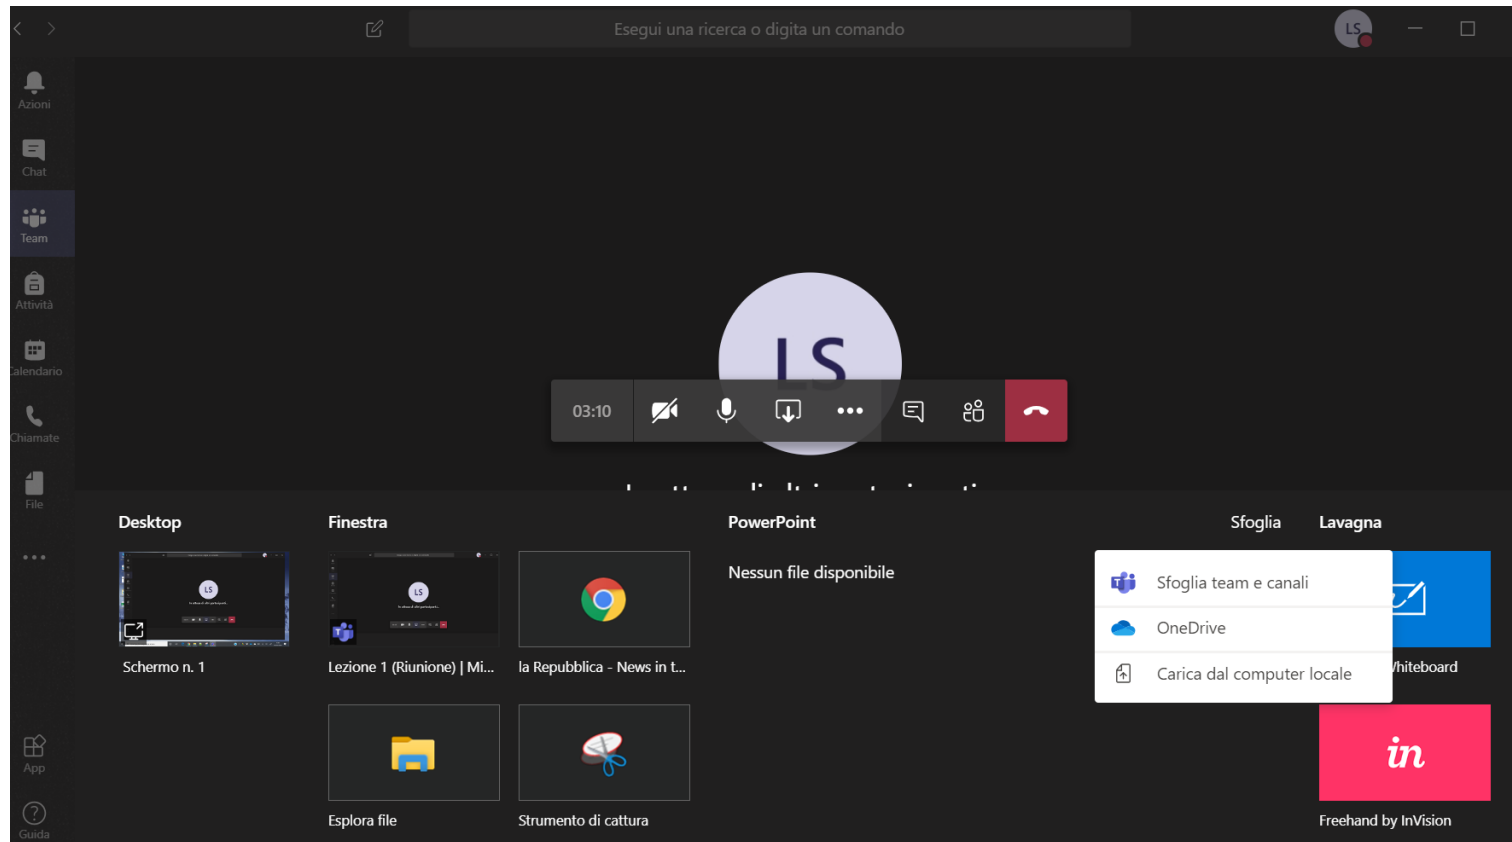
Esegui una ricerca o digita un comando

LS

Azioni

Chat

Team

Attività

Calendario

Chiamate

File

...

App

Guida

LS

03:10

Desktop

Finestra

PowerPoint

Sfoglia

Lavagna

Schermo n. 1

Lezione 1 (Riunione) | Mi...

la Repubblica - News in t...

Nessun file disponibile

Sfoglia team e canali

OneDrive

Carica dal computer locale

hiteboard

Esplora file

Strumento di cattura

in

Freehand by InVision